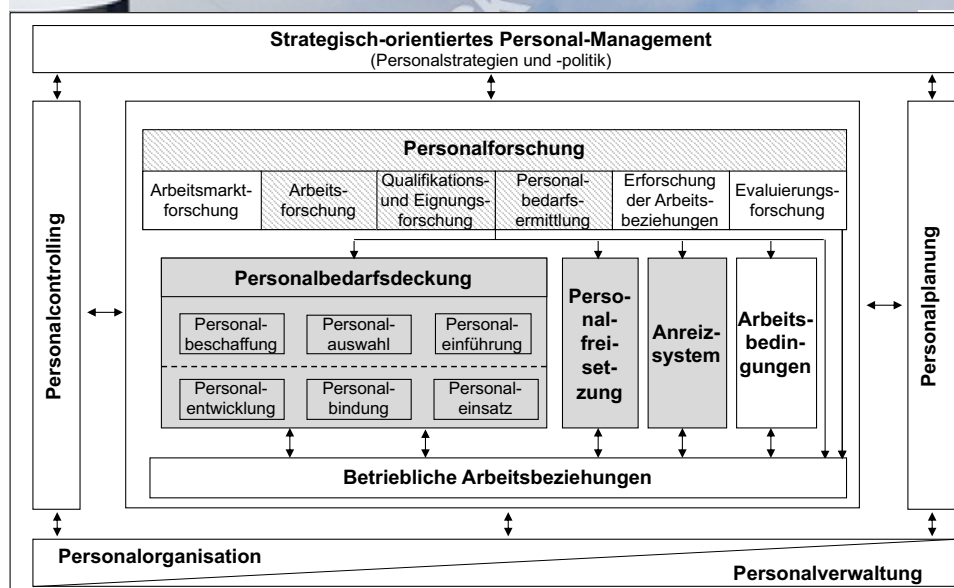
Strategisch-orientiertes Personal-Management
(Personalstrategien und -politik)

Personalcontrolling

Personalforschung

| Arbeitsmarktforschung | Arbeitsforschung | Qualifikations- und Eignungsforschung | Personalbedarfsermittlung | Erforschung der Arbeitsbeziehungen | Evaluierungsforschung |
|---|---|---|---|---|---|

Personalbedarfsdeckung

Personalbeschaffung
Personalauswahl
Personaleinführung
Personalentwicklung
Personalbindung
Personaleinsatz

Personalfreisetzung

Anreizsystem

Arbeitsbedingungen

Betriebliche Arbeitsbeziehungen

Personalplanung

Personalorganisation

Personalverwaltung